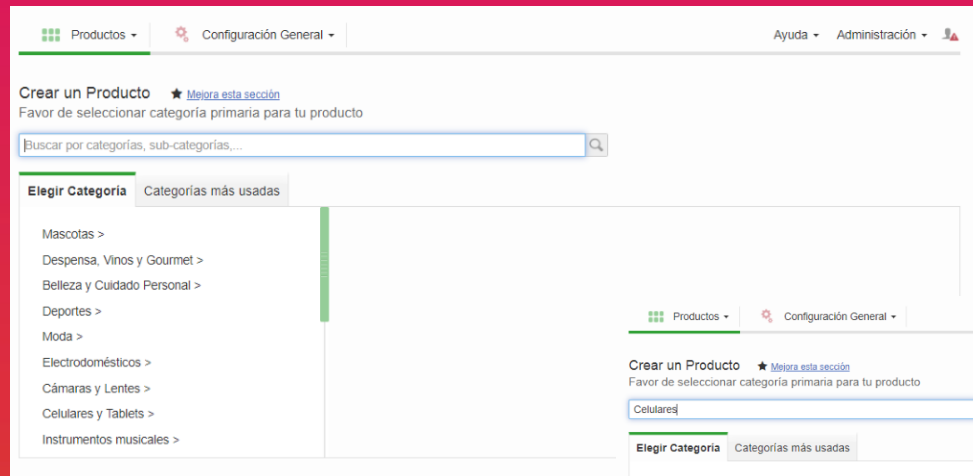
Productos ▾ Configuración General ▾ Ayuda ▾ Administración ▾

Crear un Producto ★ Mejora esta sección
Favor de seleccionar categoría primaria para tu producto

Buscar por categorías, sub-categorías,...

Elegir Categoría | Categorías más usadas

Mascotas >
Despensa, Vinos y Gourmet >
Belleza y Cuidado Personal >
Deportes >
Moda >
Electrodomésticos >
Cámaras y Lentes >
Celulares y Tablets >
Instrumentos musicales >

Productos ▾ Configuración General ▾

Crear un Producto ★ Mejora esta sección
Favor de seleccionar categoría primaria para tu producto

Celulares

Elegir Categoría | Categorías más usadas